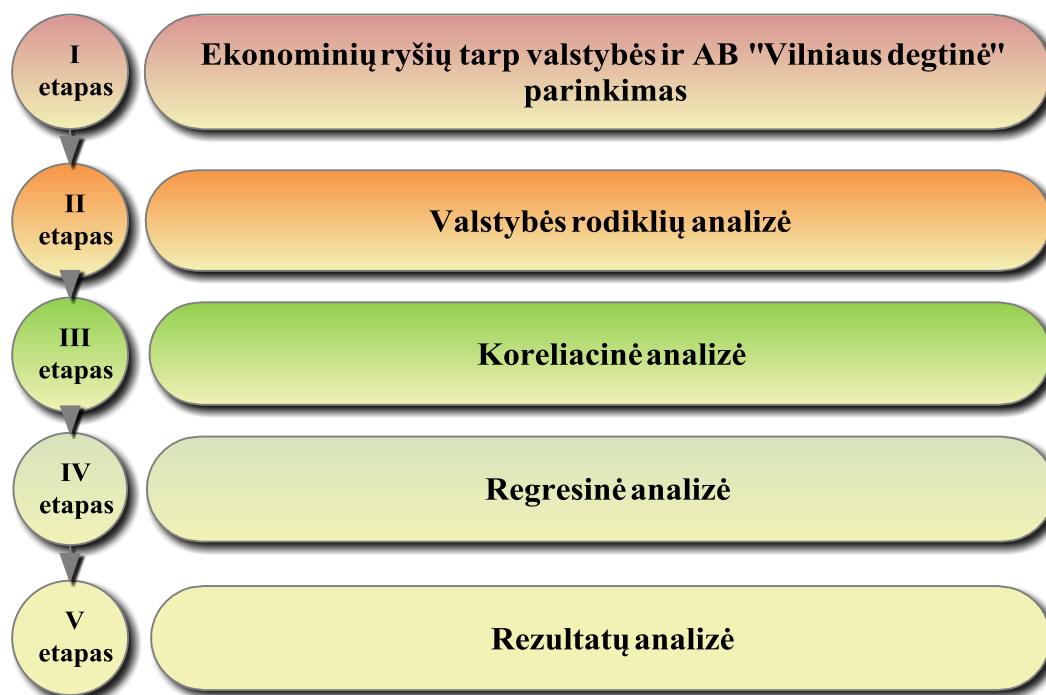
I etapas

Ekonominių ryšių tarp valstybės ir AB "Vilniaus degtinė" parinkimas

II etapas

Valstybės rodiklių analizė

III etapas

Koreliacinė analizė

IV etapas

Regresinė analizė

V etapas

Rezultatų analizė